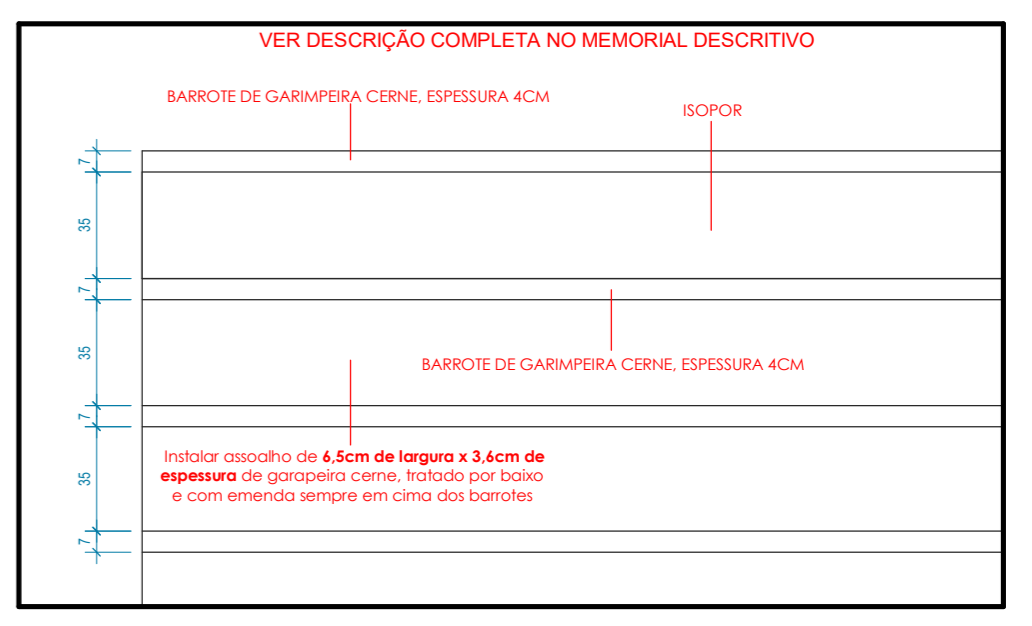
VER DESCRIÇÃO COMPLETA NO MEMORIAL DESCRITIVO

BARROTE DE GARIMPEIRA CERNE, ESPESSURA 4CM

ISOPOR

7

35

7

35

BARROTE DE GARIMPEIRA CERNE, ESPESSURA 4CM

7

35

Instalar assoalho de **6,5cm de largura x 3,6cm de espessura** de garapeira cerne, tratado por baixo e com emenda sempre em cima dos barrotes

7